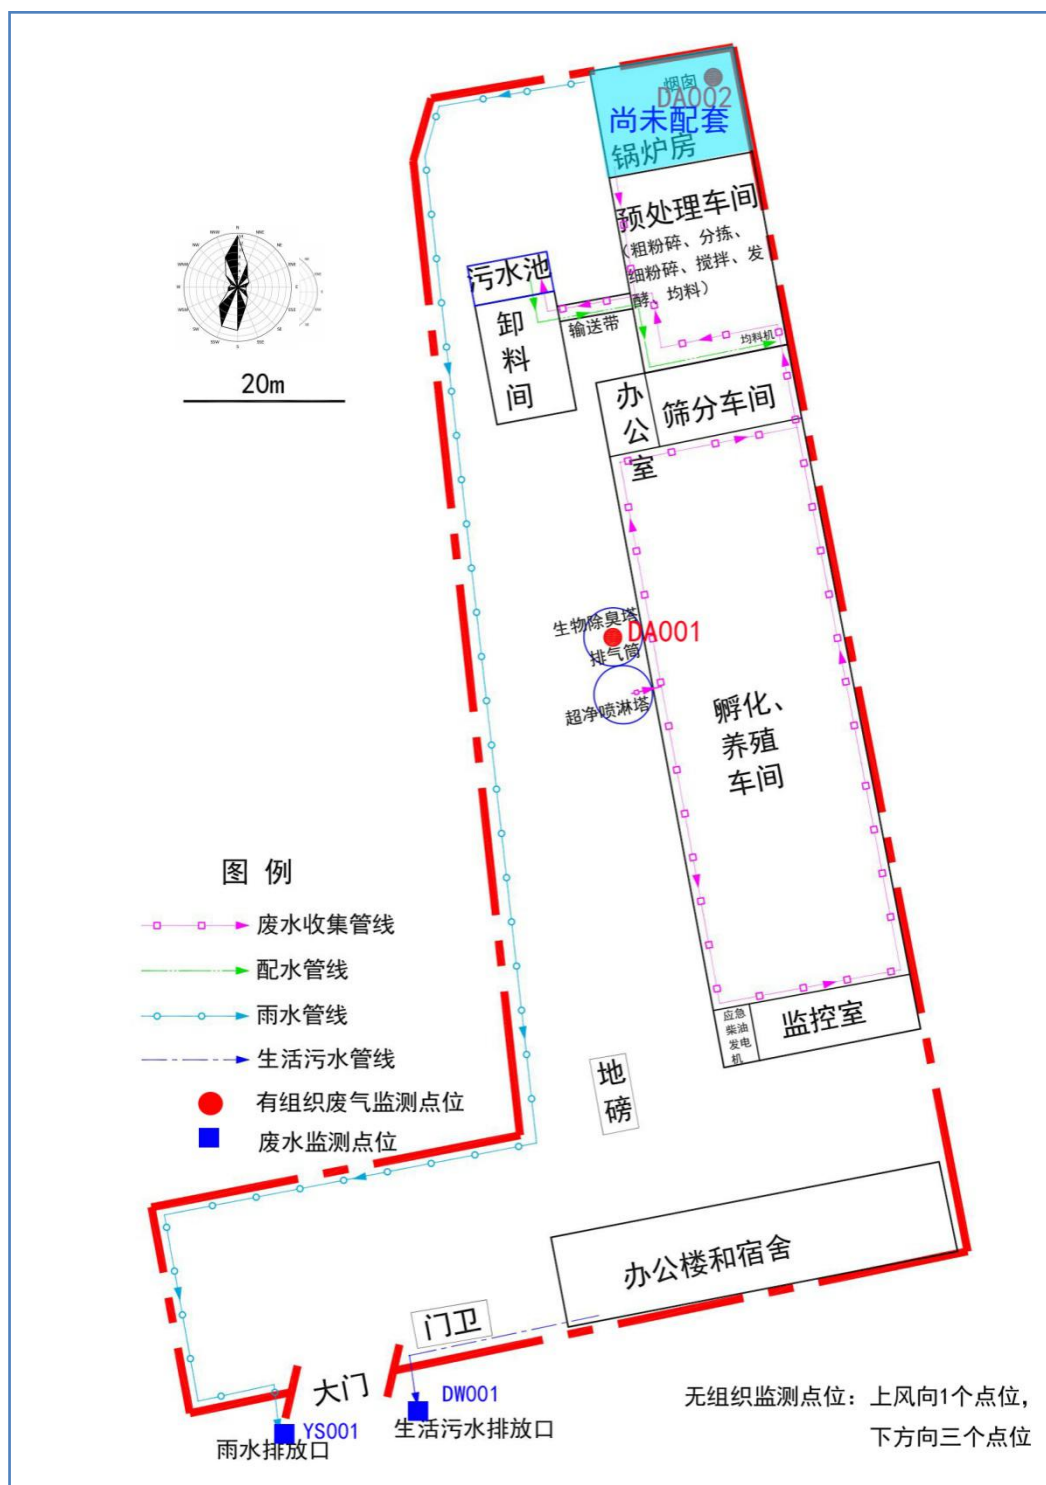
烟囱
DA002
尚未配套
锅炉房

预处理车间
（粗粉碎、分拣、细粉碎、搅拌、发酵、均料）

污水池
卸料间
输送带
均料机

办公室
筛分车间

20m

生物除臭塔
DA001
排气筒
超净喷淋塔

孵化、养殖车间

图 例
废水收集管线
配水管线
雨水管线
生活污水管线
有组织废气监测点位
废水监测点位

应急柴油发电机
监控室

地磅

办公楼和宿舍

门卫
大门
DW001
生活污水排放口
YS001
雨水排放口

无组织监测点位：上风向1个点位，下方向三个点位